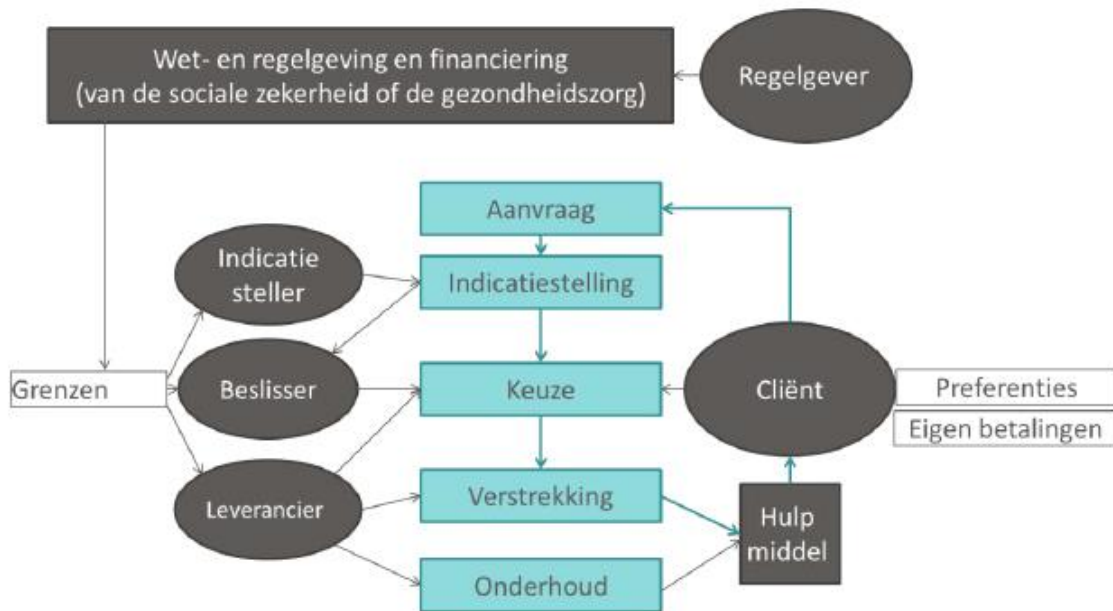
Wet- en regelgeving en financiering (van de sociale zekerheid of de gezondheidszorg)

Regelgever

Aanvraag

Indicatie steller

Indicatiestelling

Grenzen

Beslisser

Keuze

Cliënt

Preferenties

Eigen betalingen

Leverancier

Verstrekking

Hulp middel

Onderhoud